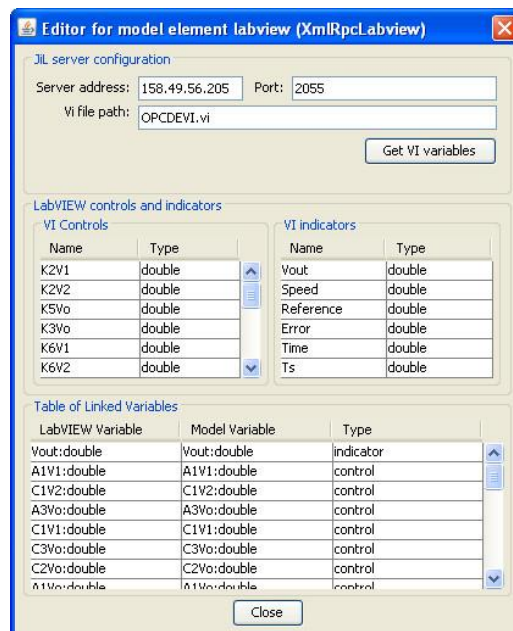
Editor for model element labview (XmlRpcLabview)

JiL server configuration

Server address: 158.49.56.205 Port: 2055

Vi file path: OPCDEVI.vi

Get VI variables

LabVIEW controls and indicators

VI Controls

| Name | Type |
|---|---|
| K2V1 | double |
| K2V2 | double |
| K5Vo | double |
| K3Vo | double |
| K6V1 | double |
| K6V2 | double |

VI indicators

| Name | Type |
|---|---|
| Vout | double |
| Speed | double |
| Reference | double |
| Error | double |
| Time | double |
| Ts | double |

Table of Linked Variables

| LabVIEW Variable | Model Variable | Type |
|---|---|---|
| Vout:double | Vout:double | indicator |
| A1V1:double | A1V1:double | control |
| C1V2:double | C1V2:double | control |
| A3Vo:double | A3Vo:double | control |
| C1V1:double | C1V1:double | control |
| C3Vo:double | C3Vo:double | control |
| C2Vo:double | C2Vo:double | control |
| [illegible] | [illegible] | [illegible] |

Close